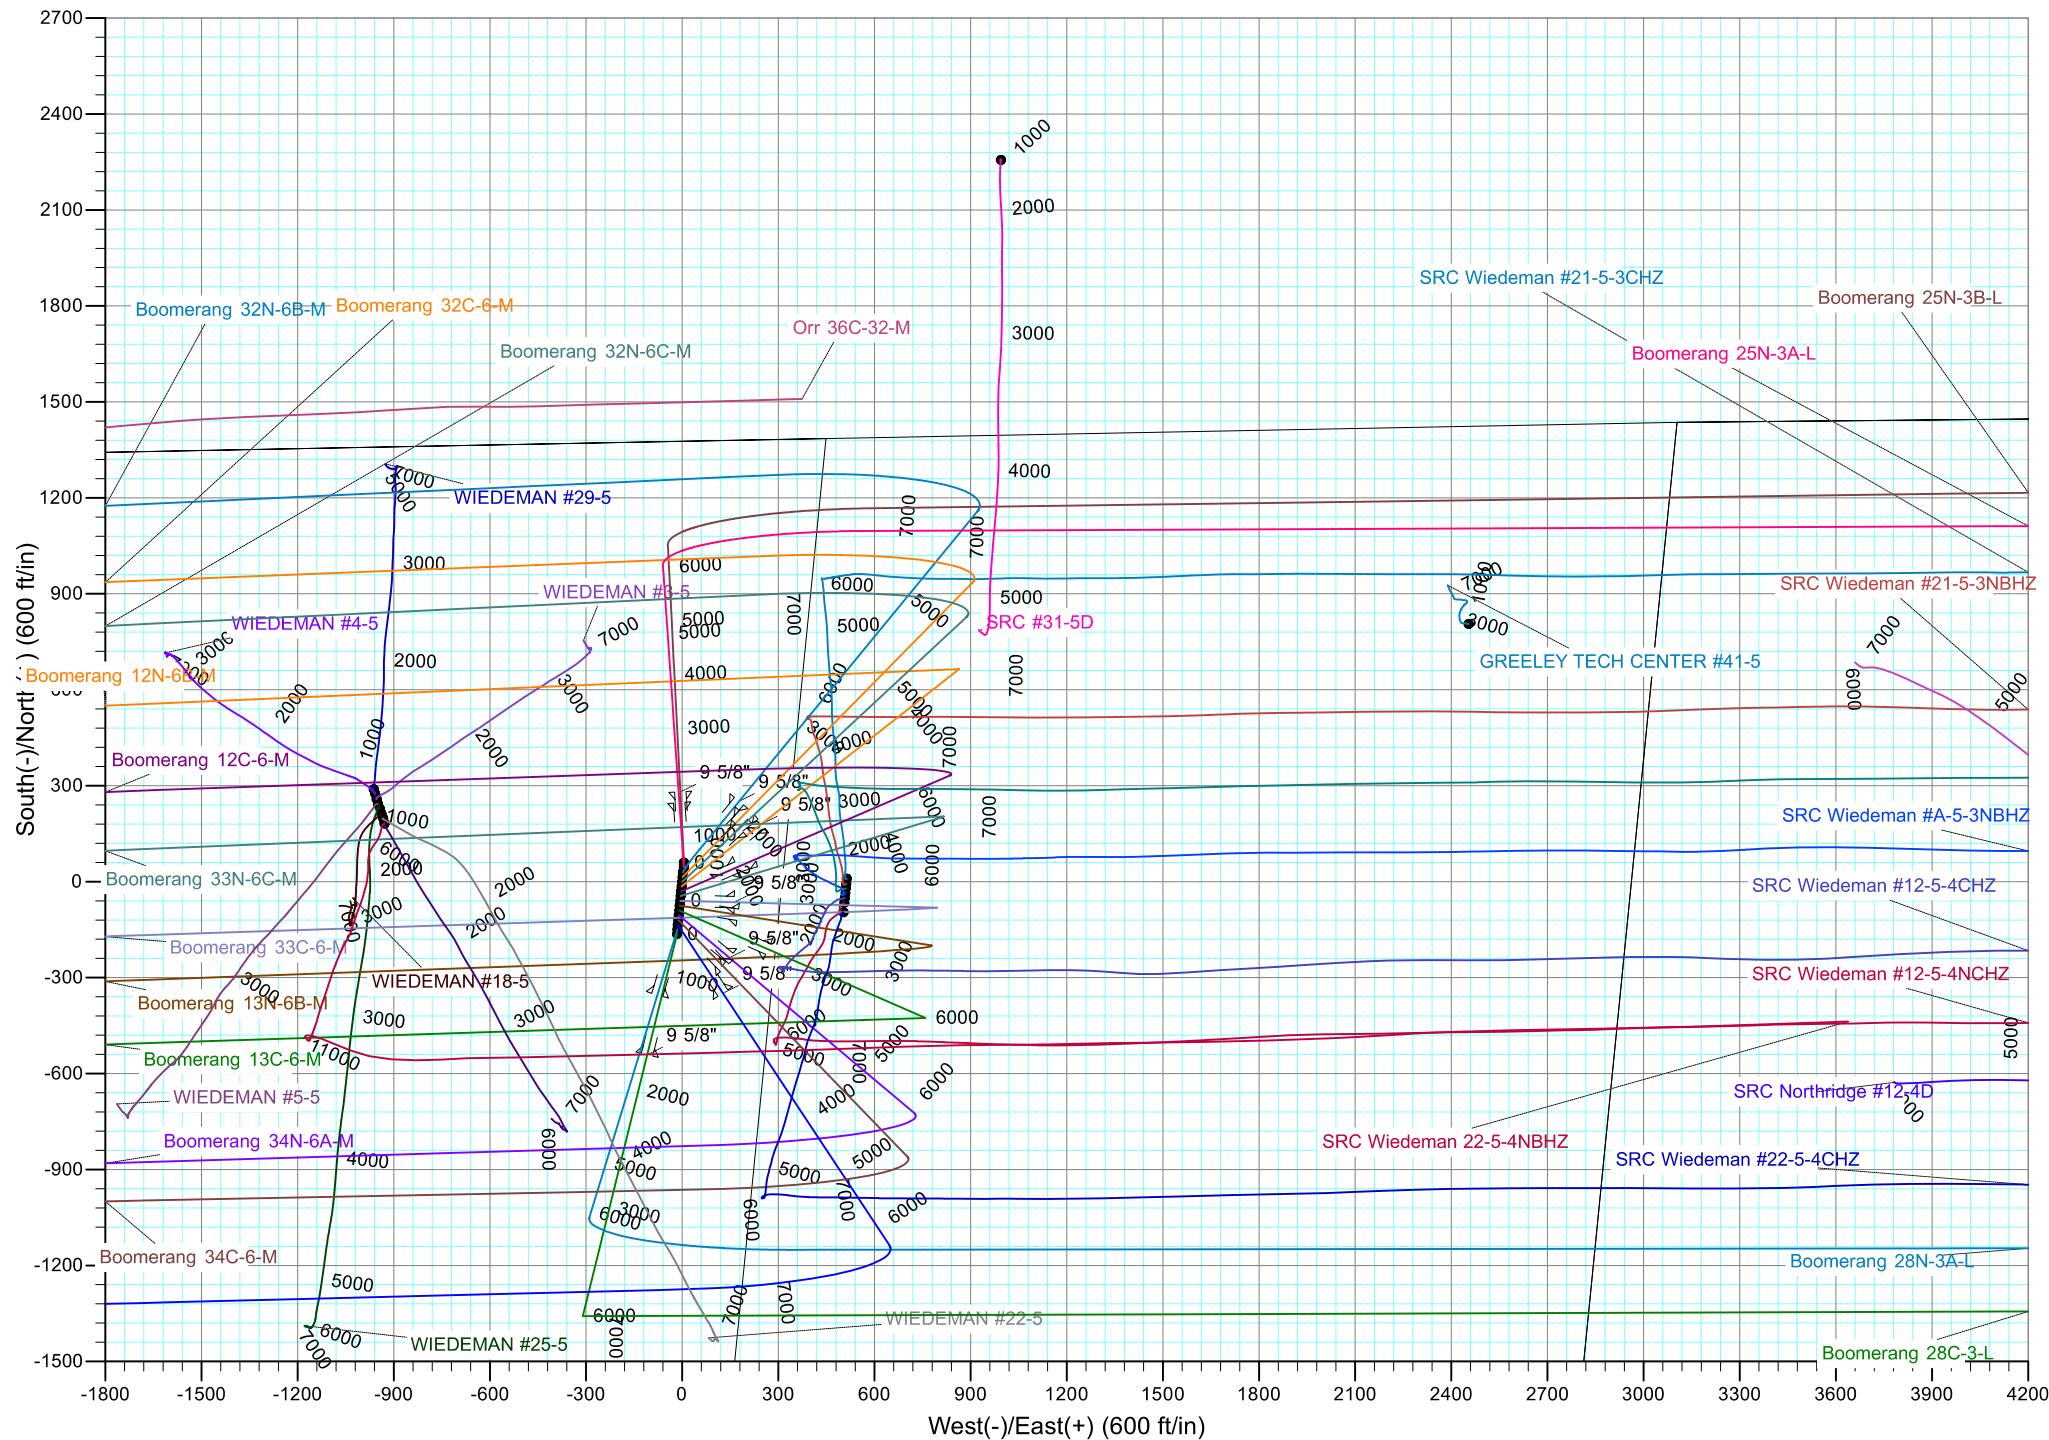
2700
2400
2100
1800
1500
1200
900
600
300
0
-300
-600
-900
-1200
-1500

South(-)/North(+) (600 ft/in)

-1800 -1500 -1200 -900 -600 -300 0 300 600 900 1200 1500 1800 2100 2400 2700 3000 3300 3600 3900 4200

West(-)/East(+) (600 ft/in)

1000
2000
3000
4000
5000
7000

SRC Wiedeman #21-5-3CHZ
Boomerang 25N-3B-L
Boomerang 32N-6B-M
Boomerang 32C-6-M
Orr 36C-32-M
Boomerang 25N-3A-L
Boomerang 32N-6C-M
WIEDEMAN #29-5
WIEDEMAN #3-5
SRC #31-5D
SRC Wiedeman #21-5-3NBHZ
WIEDEMAN #4-5
GREELEY TECH CENTER #41-5
Boomerang 12N-6B-M
Boomerang 12C-6-M
SRC Wiedeman #A-5-3NBHZ
Boomerang 33N-6C-M
SRC Wiedeman #12-5-4CHZ
Boomerang 33C-6-M
WIEDEMAN #18-5
SRC Wiedeman #12-5-4NCHZ
Boomerang 13N-6B-M
Boomerang 13C-6-M
WIEDEMAN #5-5
SRC Northridge #12-4D
Boomerang 34N-6A-M
SRC Wiedeman 22-5-4NBHZ
SRC Wiedeman #22-5-4CHZ
Boomerang 34C-6-M
Boomerang 28N-3A-L
WIEDEMAN #22-5
WIEDEMAN #25-5
Boomerang 28C-3-L

9 5/8"
9 5/8"
9 5/8"
9 5/8"
9 5/8"
9 5/8"
9 5/8"
6000
5000
4000
3000
2000
1000
7000
6000
11000